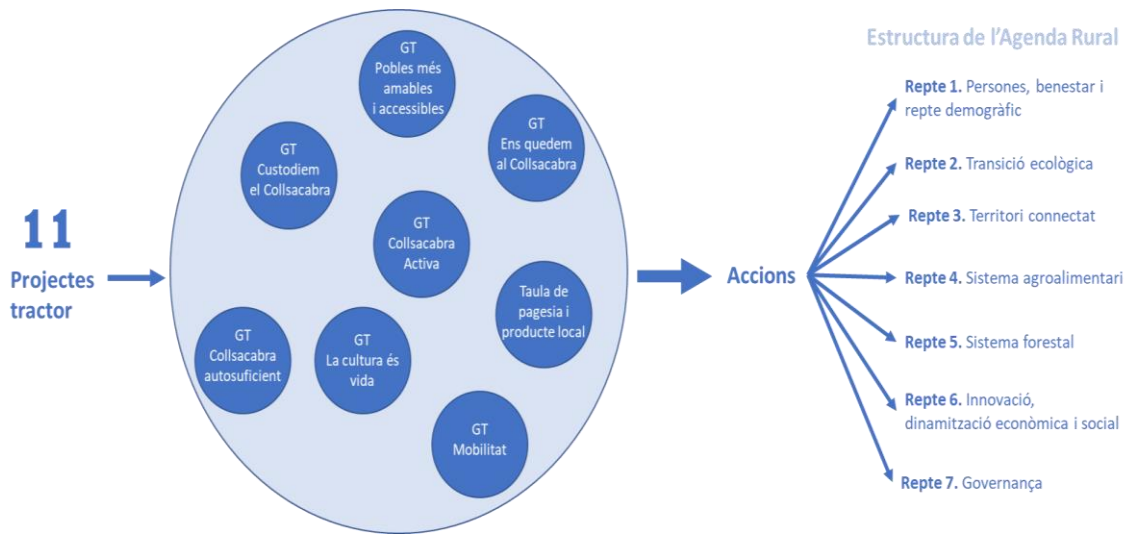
11
Projectes tractor

GT
Pobles més amables i accessibles

GT
Custodiem el Collsacabra

GT
Ens quedem al Collsacabra

GT
Collsacabra Activa

Taula de pagesia i producte local

GT
Collsacabra autosuficient

GT
La cultura és vida

GT
Mobilitat

Accions

Estructura de l'Agenda Rural

Repte 1. Persones, benestar i repte demogràfic

Repte 2. Transició ecològica

Repte 3. Territori connectat

Repte 4. Sistema agroalimentari

Repte 5. Sistema forestal

Repte 6. Innovació, dinamització econòmica i social

Repte 7. Governança